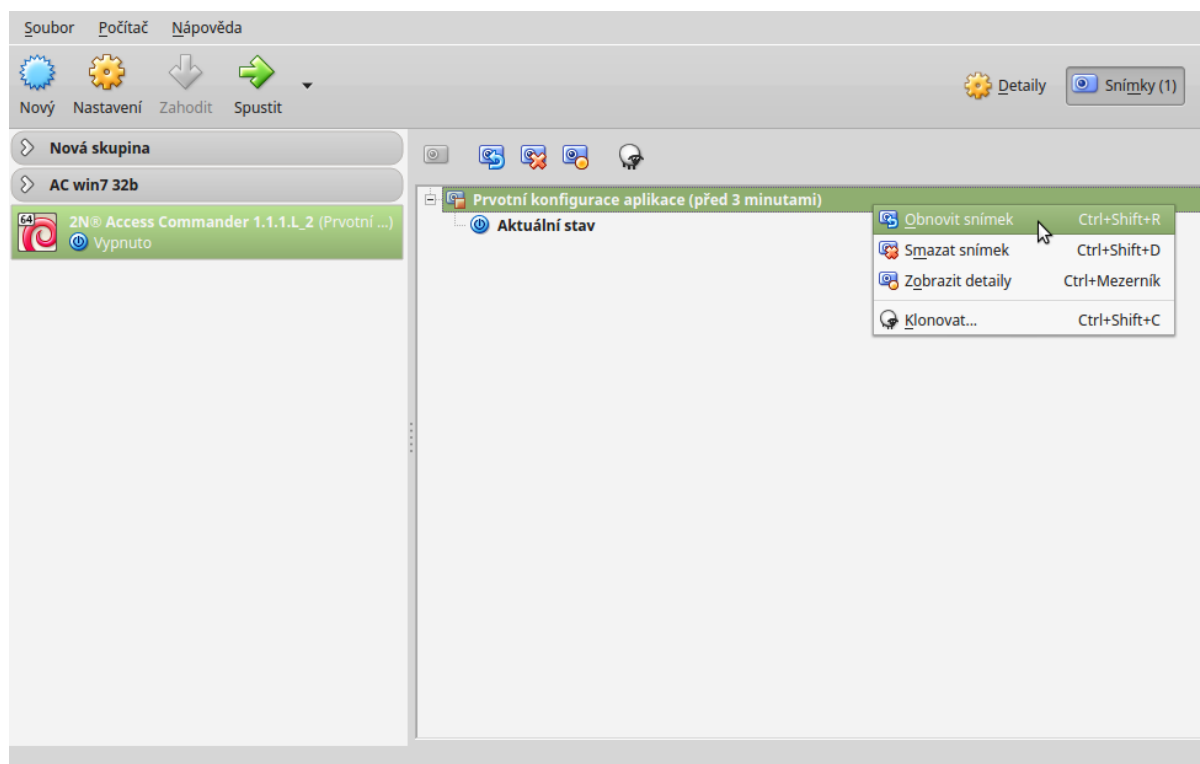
Soubor Počítač Nápověda

Nový Nastavení Zahodit Spustit

Detaily Snímky (1)

Nová skupina

AC win7 32b

64

2N® Access Commander 1.1.1.L_2 (Prvotní ...)
Vypnuto

Prvotní konfigurace aplikace (před 3 minutami)

Aktuální stav

Obnovit snímek Ctrl+Shift+R
Smazat snímek Ctrl+Shift+D
Zobrazit detaily Ctrl+Mezerník
Klonovat... Ctrl+Shift+C